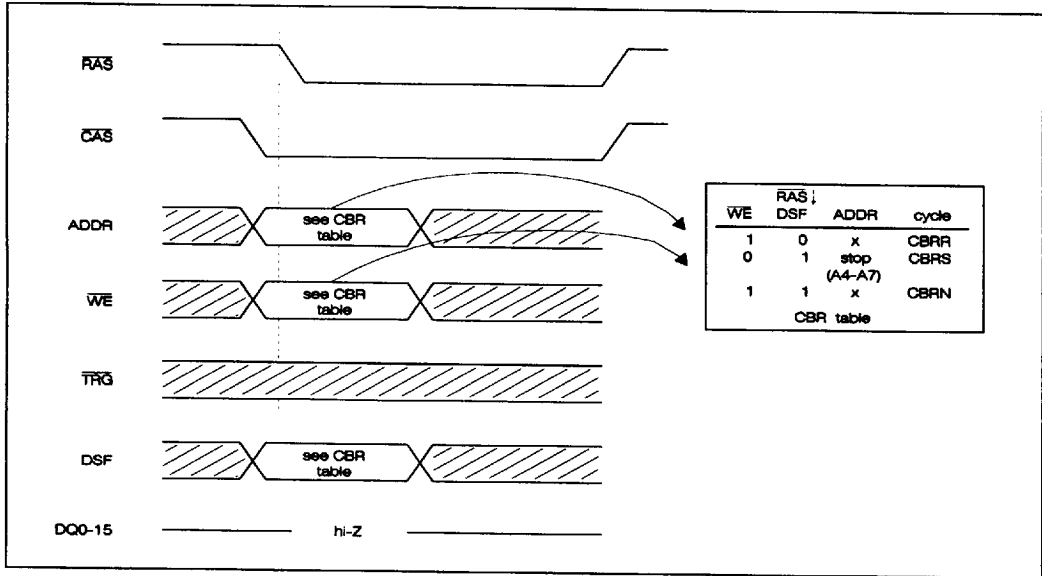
$\overline{RAS}$

$\overline{CAS}$

ADDR

see CBR table

$\overline{WE}$

see CBR table

$\overline{TRG}$

DSF

see CBR table

DQ0-15

hi-Z

| $\overline{WE}$ | $\overline{RAS}\downarrow$ DSF | ADDR | cycle |
|---|---|---|---|
| 1 | 0 | x | CBRR |
| 0 | 1 | stop (A4-A7) | CBRS |
| 1 | 1 | x | CBRN |

CBR table